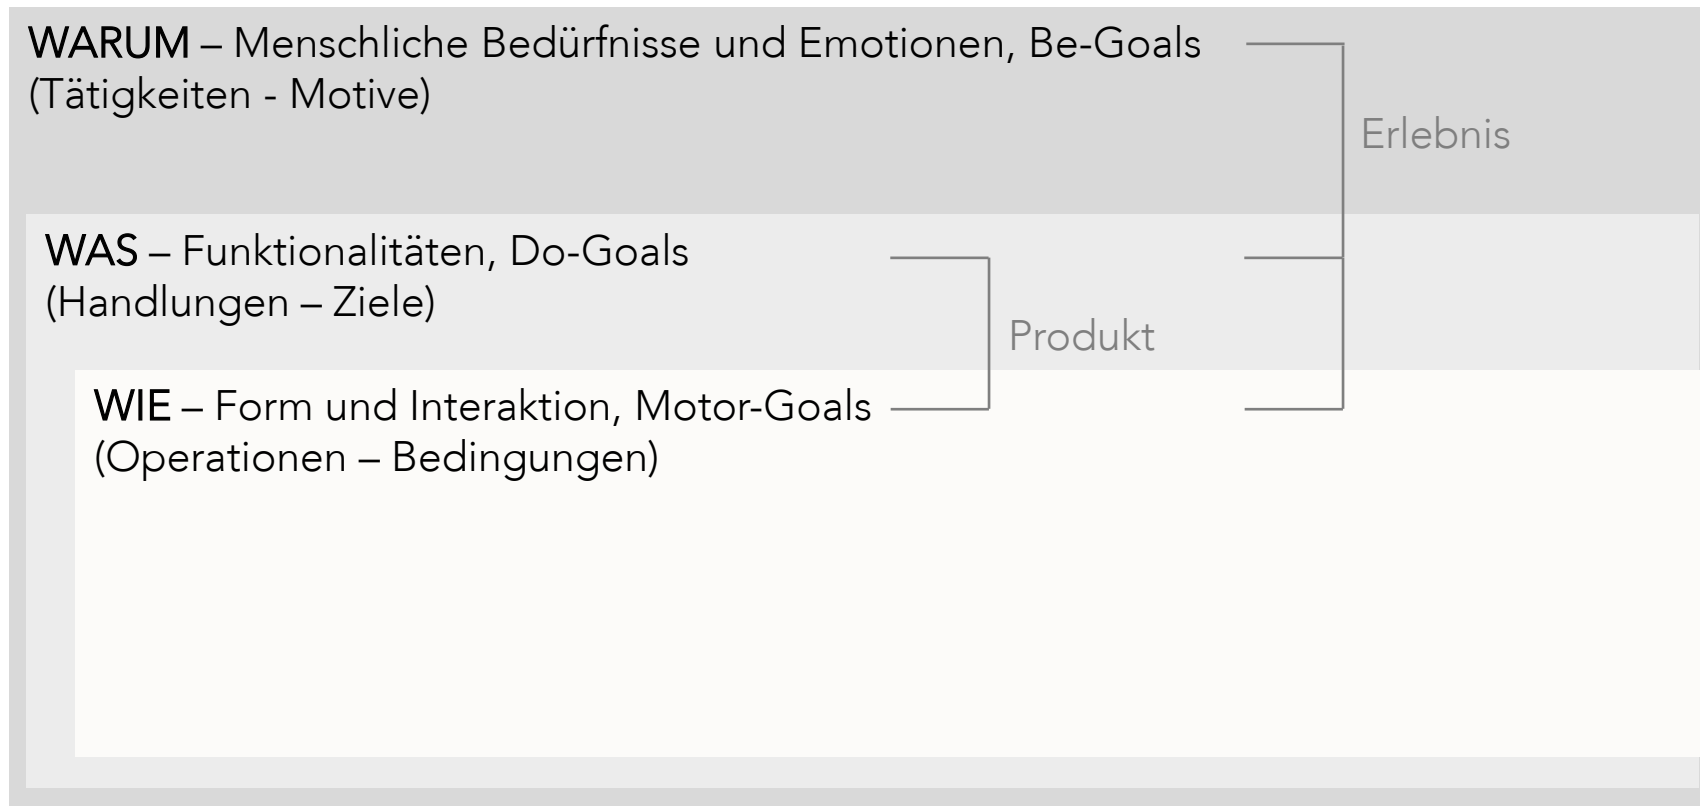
WARUM – Menschliche Bedürfnisse und Emotionen, Be-Goals
(Tätigkeiten - Motive)

Erlebnis

WAS – Funktionalitäten, Do-Goals
(Handlungen – Ziele)

Produkt

WIE – Form und Interaktion, Motor-Goals
(Operationen – Bedingungen)